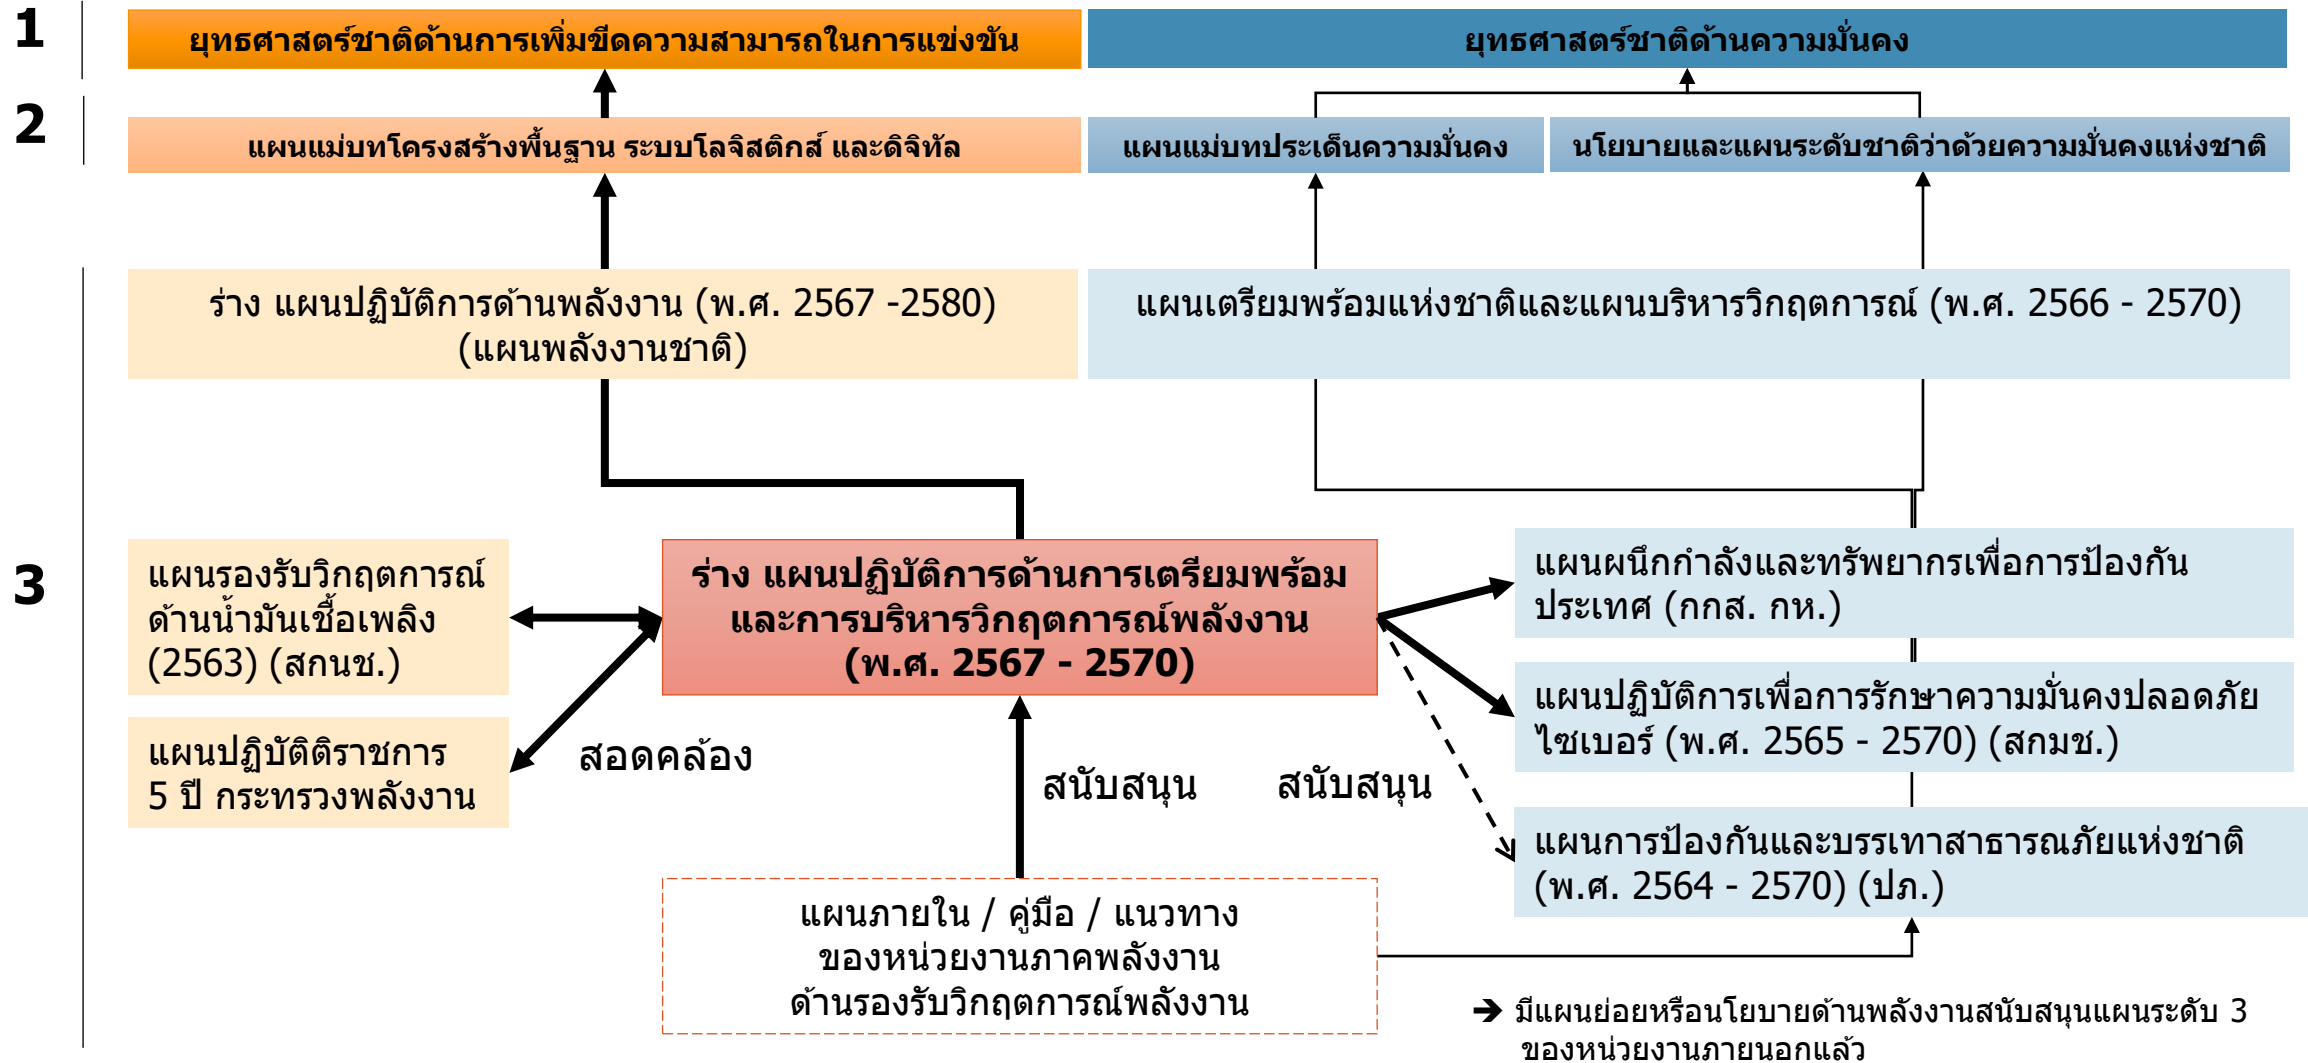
1

ยุทธศาสตร์ชาติด้านการเพิ่มขีดความสามารถในการแข่งขัน

ยุทธศาสตร์ชาติด้านความมั่นคง

2

แผนแม่บทโครงสร้างพื้นฐาน ระบบโลจิสติกส์ และดิจิทัล

แผนแม่บทประเด็นความมั่นคง

นโยบายและแผนระดับชาติว่าด้วยความมั่นคงแห่งชาติ

ร่าง แผนปฏิบัติการด้านพลังงาน (พ.ศ. 2567 -2580) (แผนพลังงานชาติ)

แผนเตรียมพร้อมแห่งชาติและแผนบริหารวิกฤตการณ์ (พ.ศ. 2566 - 2570)

3

แผนรองรับวิกฤตการณ์ด้านน้ำมันเชื้อเพลิง (2563) (สกนช.)

ร่าง แผนปฏิบัติการด้านการเตรียมพร้อมและการบริหารวิกฤตการณ์พลังงาน (พ.ศ. 2567 - 2570)

แผนผนึกกำลังและทรัพยากรเพื่อการป้องกันประเทศ (กกส. กห.)

แผนปฏิบัติการเพื่อการรักษาความมั่นคงปลอดภัยไซเบอร์ (พ.ศ. 2565 - 2570) (สกมช.)

แผนปฏิบัติราชการ 5 ปี กระทรวงพลังงาน

สอดคล้อง

สนับสนุน

สนับสนุน

แผนการป้องกันและบรรเทาสาธารณภัยแห่งชาติ (พ.ศ. 2564 - 2570) (ปภ.)

แผนภายใน / คู่มือ / แนวทาง ของหน่วยงานภาคพลังงาน ด้านรองรับวิกฤตการณ์พลังงาน

➔ มีแผนย่อยหรือนโยบายด้านพลังงานสนับสนุนแผนระดับ 3 ของหน่วยงานภายนอกแล้ว